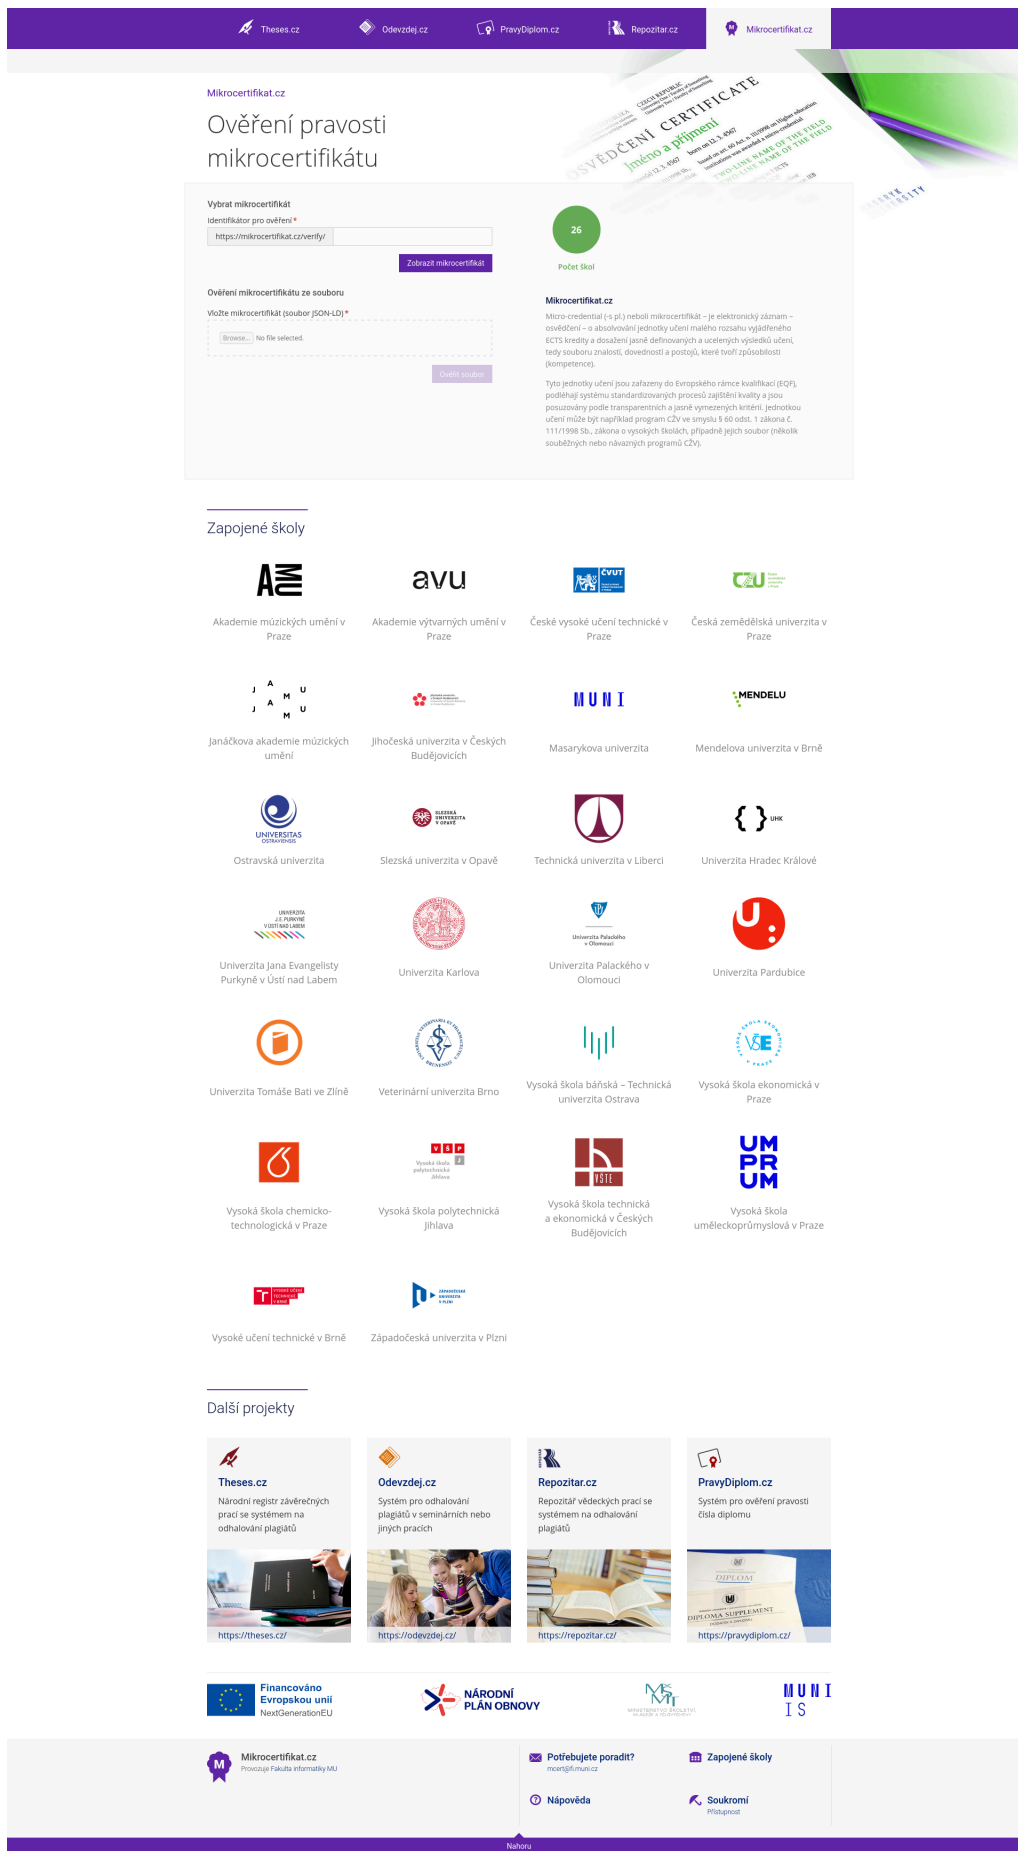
Theses.cz Odevzdej.cz PravyDiplom.cz Repozitar.cz Mikrocertifikat.cz

Mikrocertifikat.cz

Ověření pravosti mikrocertifikátu

Vybrat mikrocertifikát

Identifikátor pro ověření *

https://mikrocertifikat.cz/verify/

Zobrazit mikrocertifikát

Ověření mikrocertifikátu ze souboru

Vložte mikrocertifikát (soubor JSON-LD) *

Browse... No file selected.

Ověřit soubor

26

Počet škol

Mikrocertifikat.cz

Micro-credential (-s pl.) neboli mikrocertifikát – je elektronický záznam – osvědčení – o absolvování jednotky učení malého rozsahu vyjádřeného ECTS kredity a dosažení jasně definovaných a ucelených výsledků učení, tedy souboru znalostí, dovedností a postojů, které tvoří způsobilosti (kompetence).

Tyto jednotky učení jsou zařazeny do Evropského rámce kvalifikací (EQF), podléhají systému standardizovaných procesů zajištění kvality a jsou posuzovány podle transparentních a jasně vymezených kritérií. Jednotkou učení může být například program CŽV ve smyslu § 60 odst. 1 zákona č. 111/1998 Sb., zákona o vysokých školách, případně jejich soubor (několik souběžných nebo návazných programů CŽV).

Zapojené školy

Akademie múzických umění v Praze

Akademie výtvarných umění v Praze

České vysoké učení technické v Praze

Česká zemědělská univerzita v Praze

Janáčkova akademie múzických umění

Jihočeská univerzita v Českých Budějovicích

Masarykova univerzita

Mendelova univerzita v Brně

Ostravská univerzita

Slezská univerzita v Opavě

Technická univerzita v Liberci

Univerzita Hradec Králové

Univerzita Jana Evangelisty Purkyně v Ústí nad Labem

Univerzita Karlova

Univerzita Palackého v Olomouci

Univerzita Pardubice

Univerzita Tomáše Bati ve Zlíně

Veterinární univerzita Brno

Vysoká škola báňská – Technická univerzita Ostrava

Vysoká škola ekonomická v Praze

Vysoká škola chemicko-technologická v Praze

Vysoká škola polytechnická Jihlava

Vysoká škola technická a ekonomická v Českých Budějovicích

Vysoká škola uměleckoprůmyslová v Praze

Vysoké učení technické v Brně

Západočeská univerzita v Plzni

Další projekty

Theses.cz
Národní registr závěrečných prací se systémem na odhalování plagiátů
https://theses.cz/

Odevzdej.cz
Systém pro odhalování plagiátů v seminárních nebo jiných pracích
https://odevzdej.cz/

Repozitar.cz
Repozitář vědeckých prací se systémem na odhalování plagiátů
https://repozitar.cz/

PravyDiplom.cz
Systém pro ověření pravosti čísla diplomu
https://pravydiplom.cz/

Financováno Evropskou unií NextGenerationEU

NÁRODNÍ PLÁN OBNOVY

MUNI IS

Mikrocertifikat.cz
Provozuje Fakulta informatiky MU

Potřebujete poradit?
mcert@fi.muni.cz

Zapojené školy

Nápověda

Soukromí
Přístupnost

Nahoru